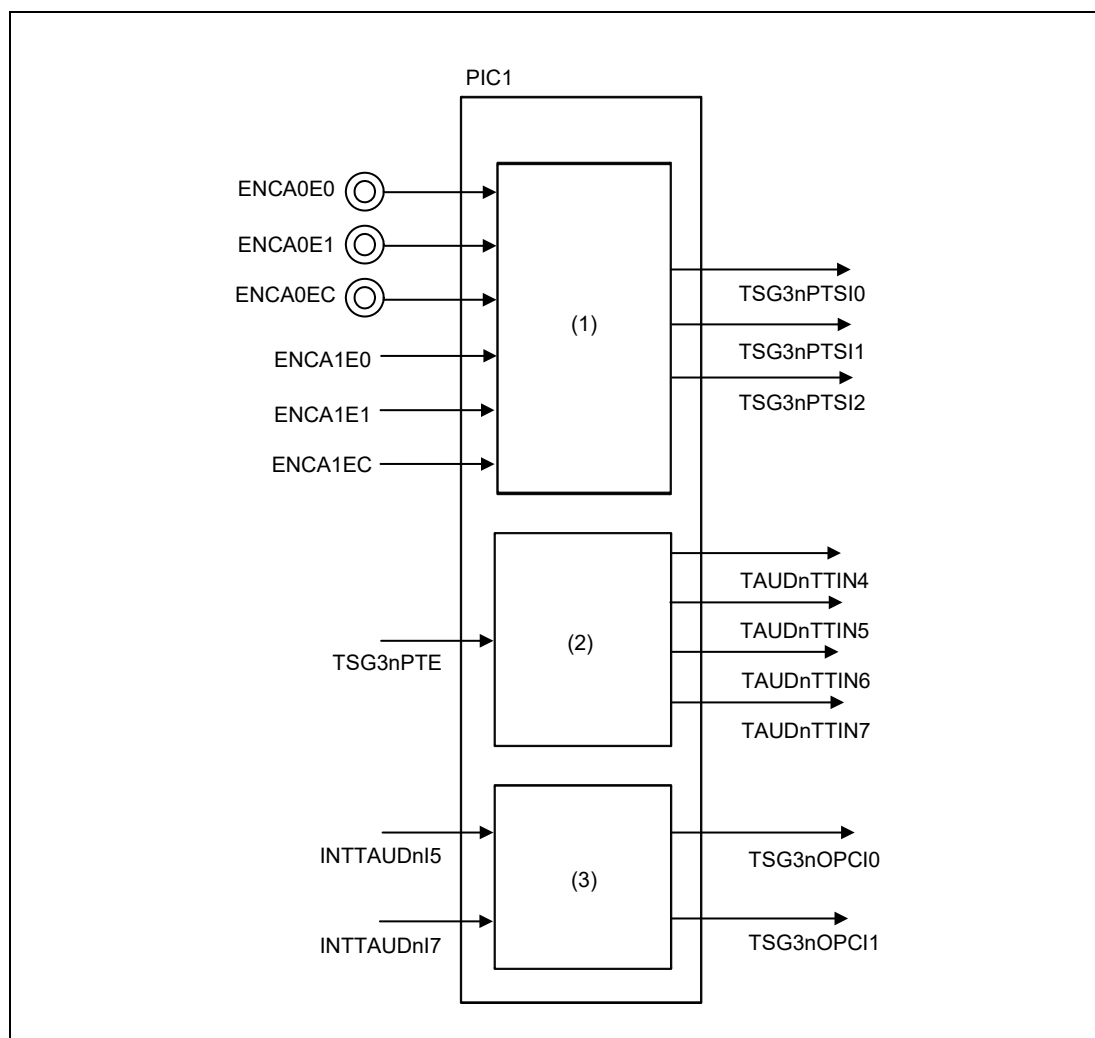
PIC1

ENCA0E0
ENCA0E1
ENCA0EC
ENCA1E0
ENCA1E1
ENCA1EC

(1)

TSG3nPTSI0
TSG3nPTSI1
TSG3nPTSI2

TSG3nPTE

(2)

TAUDnTTIN4
TAUDnTTIN5
TAUDnTTIN6
TAUDnTTIN7

INTTAUDnI5
INTTAUDnI7

(3)

TSG3nOPCI0
TSG3nOPCI1